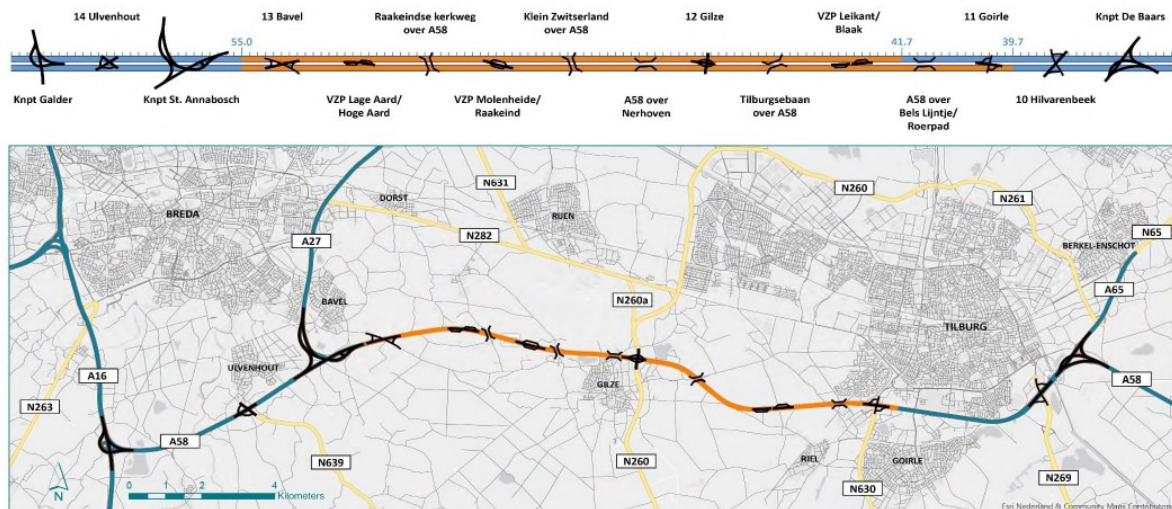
14 Ulvenhout
13 Bavel
Raakeindse kerkweg over A58
Klein Zwitserland over A58
12 Gilze
VZP Leikant/ Blaak
11 Goirle
Knpt De Baars
55.0
41.7
39.7
Knpt Galder
Knpt St. Annabosch
VZP Lage Aard/ Hoge Aard
VZP Molenheide/ Raakeind
A58 over Nerhoven
Tilburgsebaan over A58
A58 over Bels Lijntje/ Roerpad
10 Hilvarenbeek

N631
N260
N261
N65
BREDA
DORST
RIJEN
N282
A27
BERKEL-ENSCHOT
A65
BAVEL
N260a
TILBURG
ULVENHOUT
GILZE
A58
A16
N263
A58
N639
N260
RIEL
GOIRLE
N630
N269
N
0 1 2 4 Kilometers
Esri Nederland & Community Maps Contributors